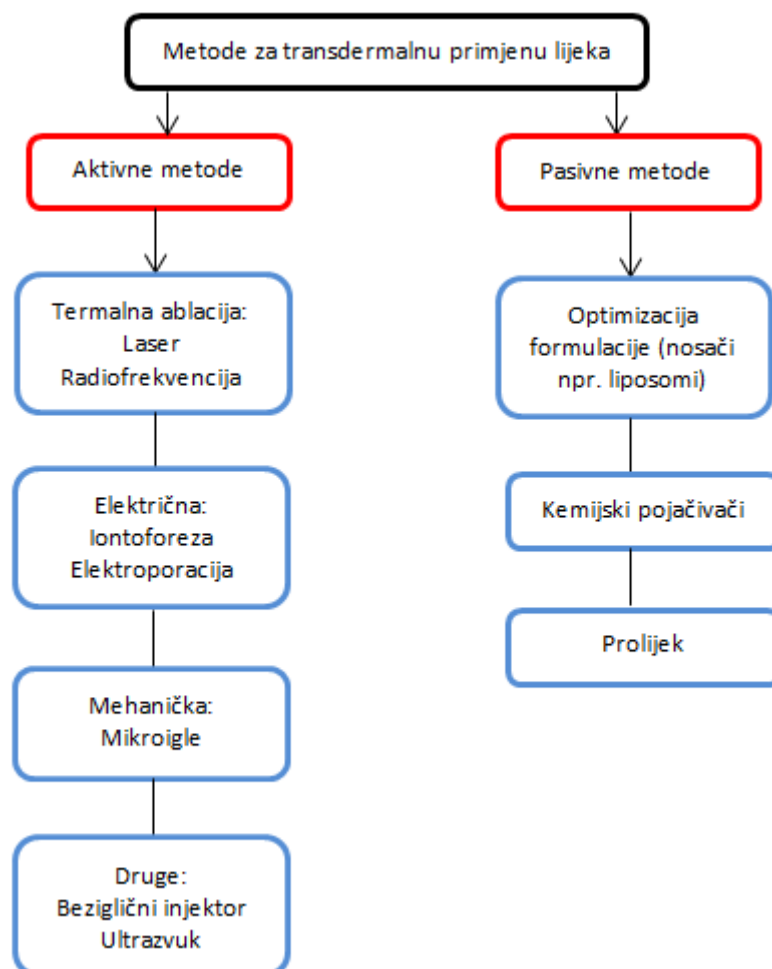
Metode za transdermalnu primjenu lijeka

Aktivne metode

Pasivne metode

Termalna ablacija:
Laser
Radiofrekvencija

Električna:
Iontoforeza
Elektroporacija

Mehanička:
Mikroigle

Druge:
Bezeglični injektor
Ultrazvuk

Optimizacija formulacije (nosači npr. liposomi)

Kemijski pojačivači

Prolijek